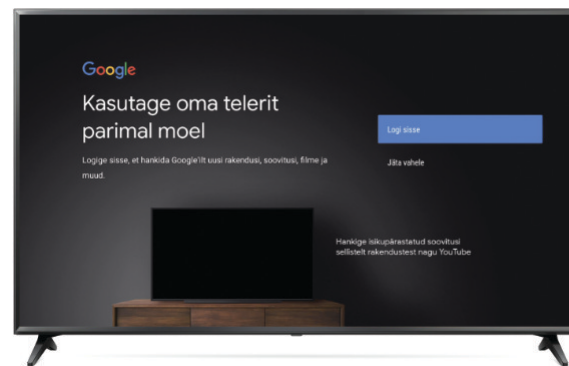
Google

Kasutage oma telerit parimal moel

Logige sisse, et hankida Google'ilt uusi rakendusi, soovitusi, filme ja muud.

Logi sisse

Jäta vahele

Hankige isikupärastatud soovitusi sellistelt rakendustest nagu YouTube